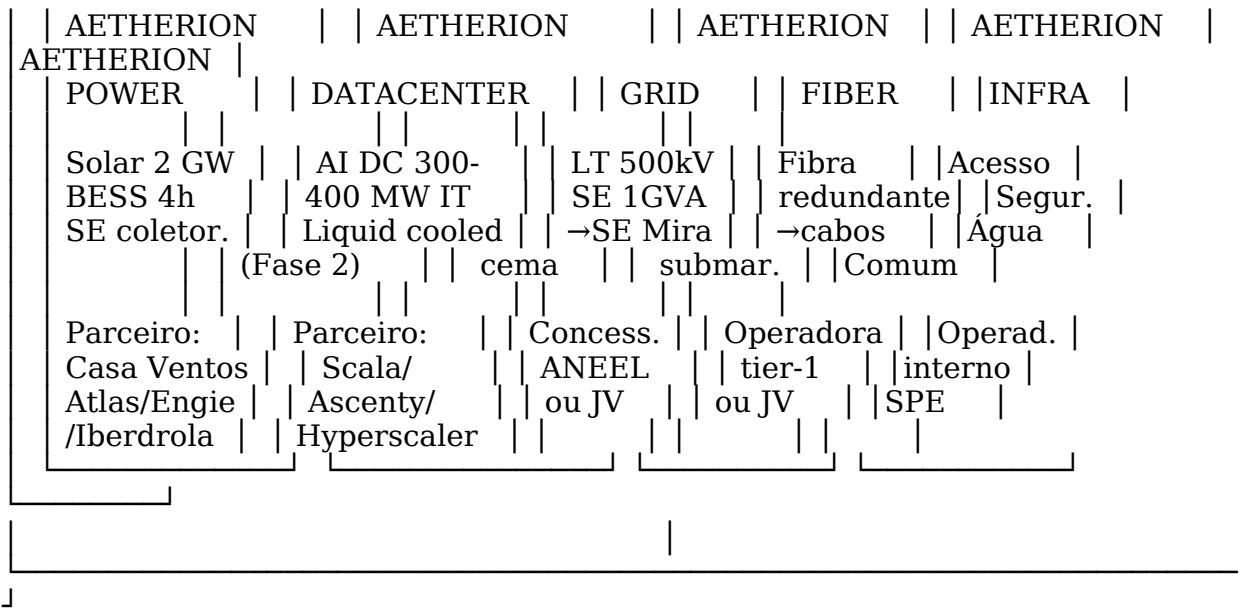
AETHERION POWER
Solar 2 GW
BESS 4h
SE coletor.
Parceiro:
Casa Ventos
Atlas/Engie
/Iberdrola

AETHERION DATACENTER
AI DC 300-400 MW IT
Liquid cooled
(Fase 2)
Parceiro:
Scala/
Ascenty/
Hyperscaler

AETHERION GRID
LT 500kV
SE 1GVA
→SE Miracema
Concess.
ANEEL
ou JV

AETHERION FIBER
Fibra redundante
→cabos submar.
Operadora tier-1
ou JV

AETHERION INFRA
Acesso
Segur.
Água
Comum
Operad.
interno
SPE